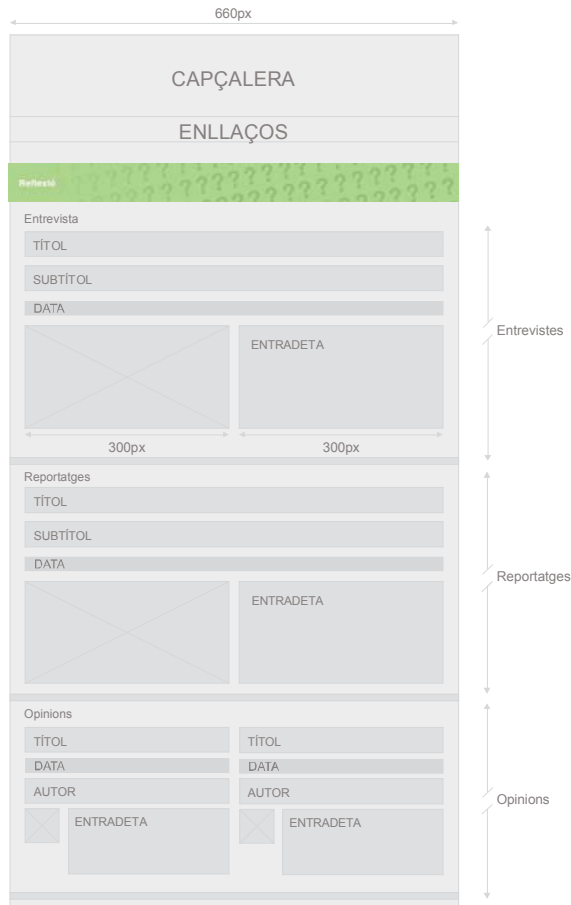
660px

CAPÇALERA

ENLLAÇOS

Reflexió

Entrevista

TÍTOL

SUBTÍTOL

DATA

ENTRADETA

300px

300px

Entrevistes

Reportatges

TÍTOL

SUBTÍTOL

DATA

ENTRADETA

Reportatges

Opinions

TÍTOL

TÍTOL

DATA

DATA

AUTOR

AUTOR

ENTRADETA

ENTRADETA

Opinions